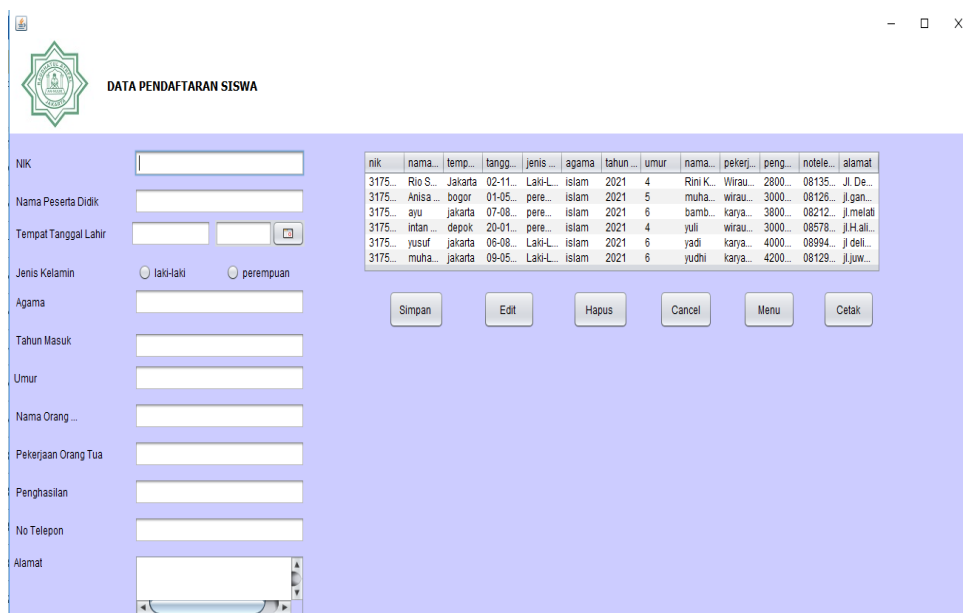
DATA PENDAFTARAN SISWA

NIK

Nama Peserta Didik

Tempat Tanggal Lahir

Jenis Kelamin
laki-laki
perempuan

Agama

Tahun Masuk

Umur

Nama Orang ...

Pekerjaan Orang Tua

Penghasilan

No Telepon

Alamat

| nik | nama... | temp... | tangg... | jenis ... | agama | tahun ... | umur | nama... | pekerj... | peng... | notele... | alamat |
|---|---|---|---|---|---|---|---|---|---|---|---|---|
| 3175... | Rio S... | Jakarta | 02-11... | Laki-L... | islam | 2021 | 4 | Rini K... | Wirau... | 2800... | 08135... | Jl. De... |
| 3175... | Anisa ... | bogor | 01-05... | pere... | islam | 2021 | 5 | muha... | wirau... | 3000... | 08126... | jl.gan... |
| 3175... | ayu | jakarta | 07-08... | pere... | islam | 2021 | 6 | bamb... | karya... | 3800... | 08212... | jl.melati |
| 3175... | intan ... | depok | 20-01... | pere... | islam | 2021 | 4 | yuli | wirau... | 3000... | 08578... | jl.H.ali... |
| 3175... | yusuf | jakarta | 06-08... | Laki-L... | islam | 2021 | 6 | yadi | karya... | 4000... | 08994... | jl deli... |
| 3175... | muha... | jakarta | 09-05... | Laki-L... | islam | 2021 | 6 | yudhi | karya... | 4200... | 08129... | jl.juw... |

Simpan
Edit
Hapus
Cancel
Menu
Cetak